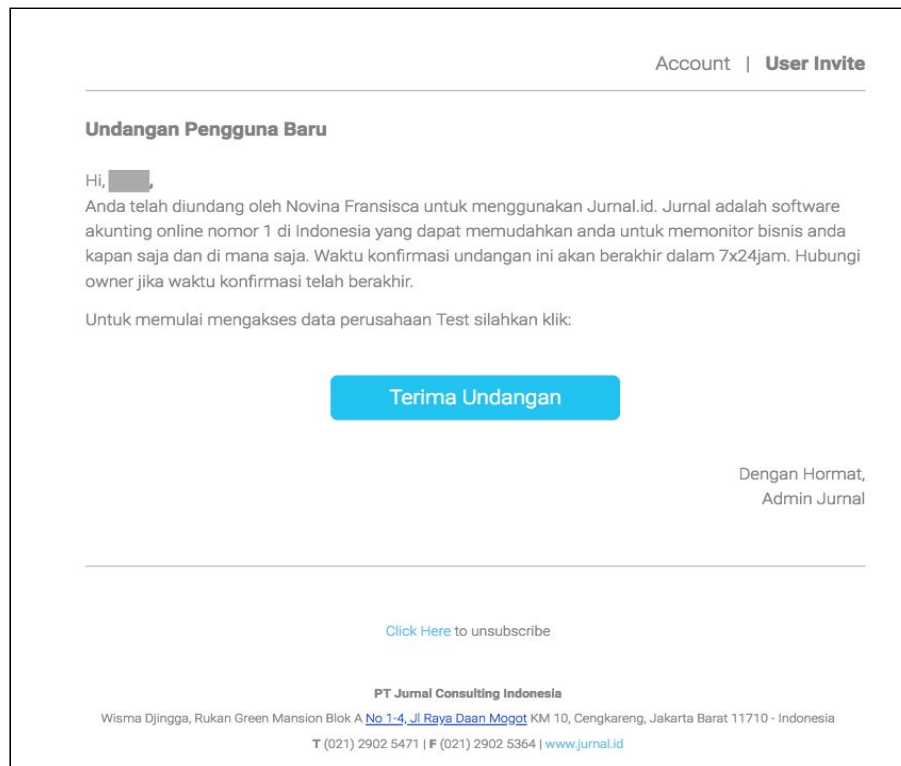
Account | **User Invite**

**Undangan Pengguna Baru**

Hi, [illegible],
Anda telah diundang oleh Novina Fransisca untuk menggunakan Jurnal.id. Jurnal adalah software akunting online nomor 1 di Indonesia yang dapat memudahkan anda untuk memonitor bisnis anda kapan saja dan di mana saja. Waktu konfirmasi undangan ini akan berakhir dalam 7x24jam. Hubungi owner jika waktu konfirmasi telah berakhir.

Untuk memulai mengakses data perusahaan Test silahkan klik:

Terima Undangan

Dengan Hormat,
Admin Jurnal

Click Here to unsubscribe

**PT Jurnal Consulting Indonesia**
Wisma Djingga, Rukan Green Mansion Blok A No 1-4, Jl Raya Daan Mogot KM 10, Cengkareng, Jakarta Barat 11710 - Indonesia
**T** (021) 2902 5471 | **F** (021) 2902 5364 | www.jurnal.id